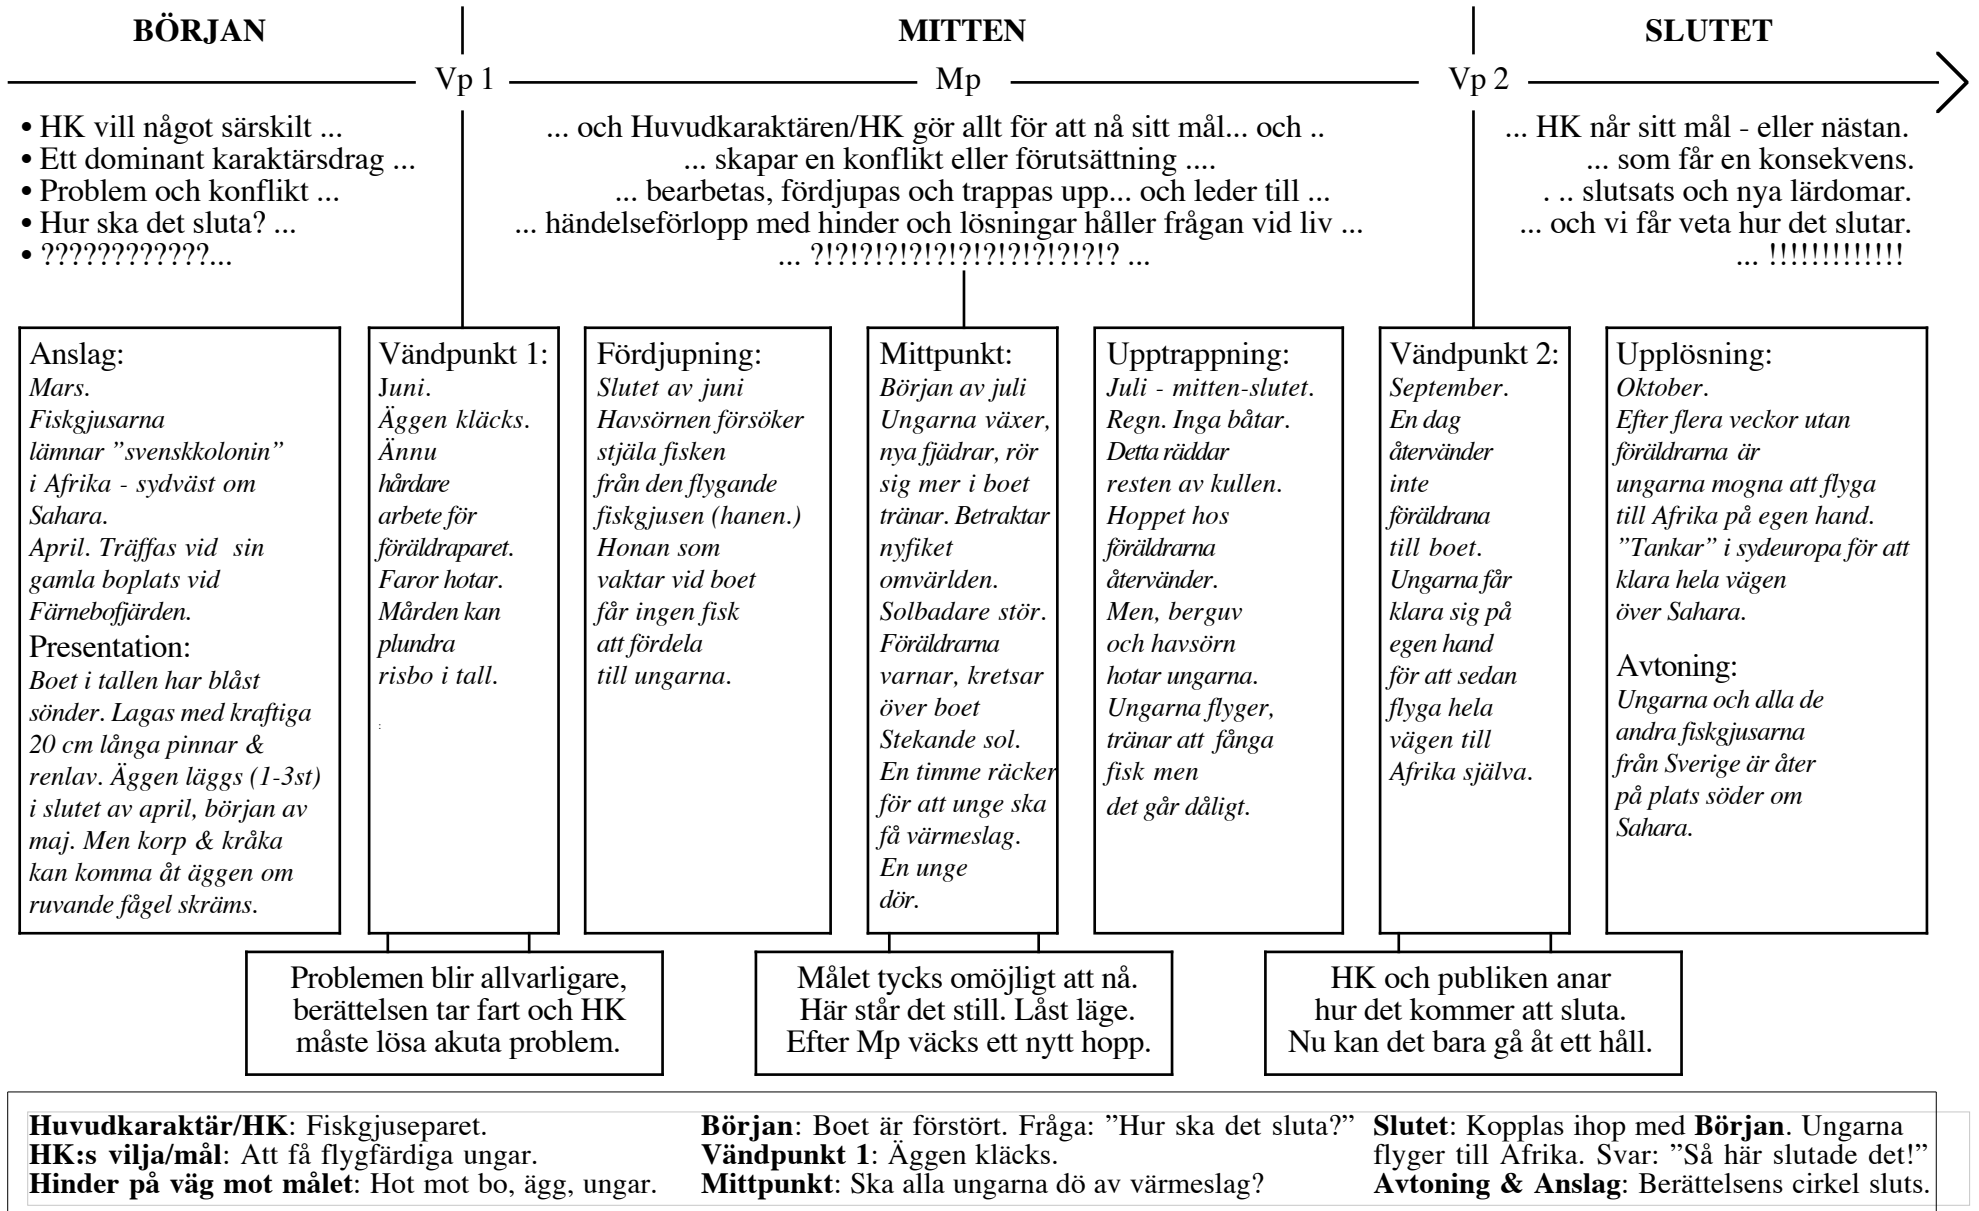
BÖRJAN

MITTEN

SLUTET

Vp 1

Mp

Vp 2

• HK vill något särskilt ...
• Ett dominant karaktärsdrag ...
• Problem och konflikt ...
• Hur ska det sluta? ...
• ????????????...

... och Huvudkaraktären/HK gör allt för att nå sitt mål... och ..
... skapar en konflikt eller förutsättning ....
... bearbetas, fördjupas och trappas upp... och leder till ...
... händelseförlopp med hinder och lösningar håller frågan vid liv ...
... ?!?!?!?!?!?!?!?!?!?!?!?!? ...

... HK når sitt mål - eller nästan.
... som får en konsekvens.
. .. slutsats och nya lärdomar.
... och vi får veta hur det slutar.
... !!!!!!!!!!!!!

Anslag:
Mars.
Fiskgjusarna lämnar ”svenskkolonin” i Afrika - sydväst om Sahara.
April. Träffas vid sin gamla boplats vid Färnebofjärden.
Presentation:
Boet i tallen har blåst sönder. Lagas med kraftiga 20 cm långa pinnar & renlav. Äggen läggs (1-3st) i slutet av april, början av maj. Men korp & kråka kan komma åt äggen om ruvande fågel skräms.

Vändpunkt 1:
Juni.
Äggen kläcks.
Ännu hårdare arbete för föräldraparet.
Faror hotar.
Mården kan plundra risbo i tall.

Fördjupning:
Slutet av juni
Havsörnen försöker stjäla fisken från den flygande fiskgjusen (hanen.)
Honan som vaktar vid boet får ingen fisk att fördela till ungarna.

Mittpunkt:
Början av juli
Ungarna växer, nya fjädrar, rör sig mer i boet tränar. Betraktar nyfiket omvärlden.
Solbadare stör.
Föräldrarna varnar, kretsar över boet
Stekande sol.
En timme räcker för att unge ska få värmeslag.
En unge dör.

Upptrappning:
Juli - mitten-slutet.
Regn. Inga båtar.
Detta räddar resten av kullen.
Hoppet hos föräldrarna återvänder.
Men, berguv och havsörn hotar ungarna.
Ungarna flyger, tränar att fånga fisk men det går dåligt.

Vändpunkt 2:
September.
En dag återvänder inte föräldrana till boet.
Ungarna får klara sig på egen hand för att sedan flyga hela vägen till Afrika själva.

Upplösning:
Oktober.
Efter flera veckor utan föräldrarna är ungarna mogna att flyga till Afrika på egen hand.
”Tankar” i sydeuropa för att klara hela vägen över Sahara.
Avtoning:
Ungarna och alla de andra fiskgjusarna från Sverige är åter på plats söder om Sahara.

Problemen blir allvarligare, berättelsen tar fart och HK måste lösa akuta problem.

Målet tycks omöjligt att nå.
Här står det still. Låst läge.
Efter Mp väcks ett nytt hopp.

HK och publiken anar hur det kommer att sluta.
Nu kan det bara gå åt ett håll.

**Huvudkaraktär/HK**: Fiskgjuseparet.
**HK:s vilja/mål**: Att få flygfärdiga ungar.
**Hinder på väg mot målet**: Hot mot bo, ägg, ungar.

**Början**: Boet är förstört. Fråga: ”Hur ska det sluta?”
**Vändpunkt 1**: Äggen kläcks.
**Mittpunkt**: Ska alla ungarna dö av värmeslag?

**Slutet**: Kopplas ihop med **Början**. Ungarna flyger till Afrika. Svar: ”Så här slutade det!”
**Avtoning & Anslag**: Berättelsens cirkel sluts.